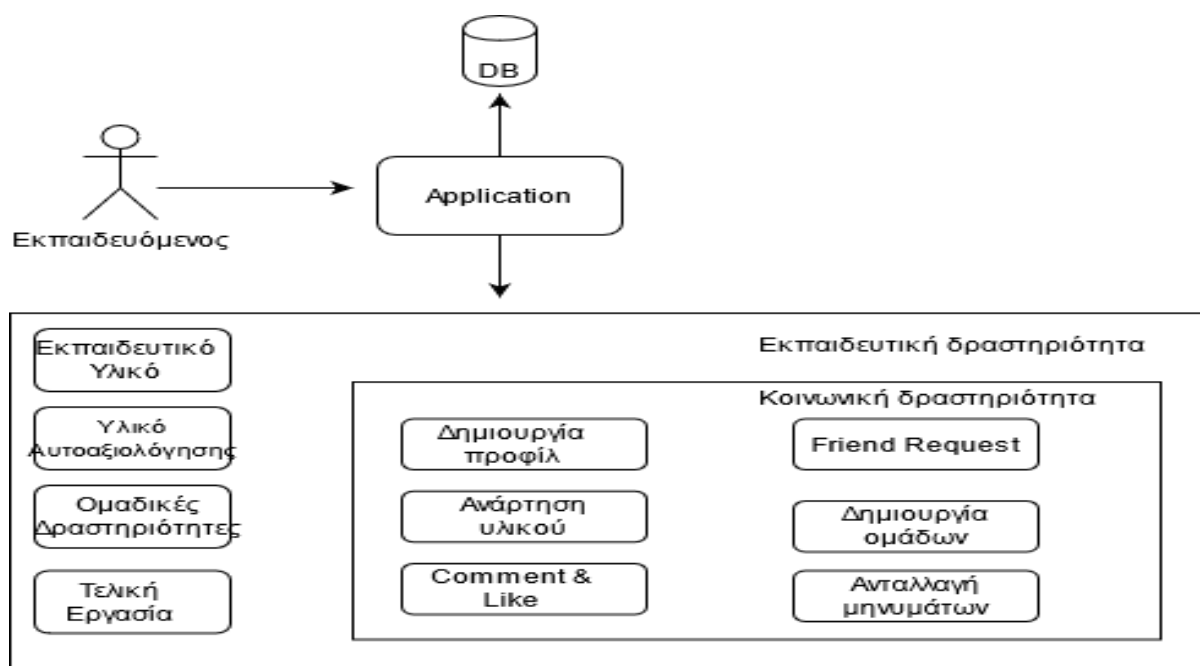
DB

Application

Εκπαιδευόμενος

Εκπαιδευτική δραστηριότητα

Εκπαιδευτικό Υλικό

Υλικό Αυτοαξιολόγησης

Ομαδικές Δραστηριότητες

Τελική Εργασία

Κοινωνική δραστηριότητα

Δημιουργία προφίλ

Friend Request

Ανάρτηση υλικού

Δημιουργία ομάδων

Comment & Like

Ανταλλαγή μηνυμάτων